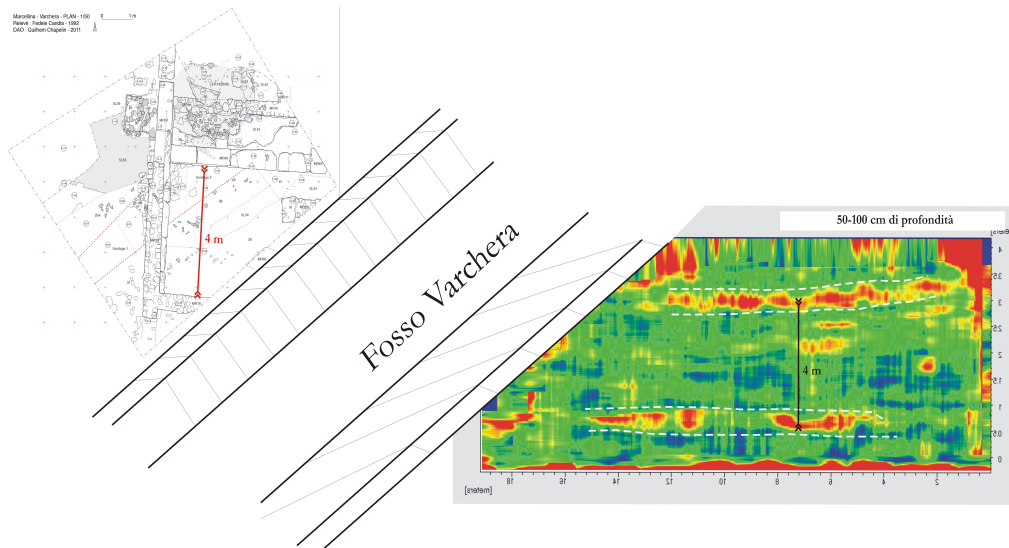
Marcellina - Varchera - PLAN - 1/50
Relevé : Fedele Candia - 1992
DAO : Guilhem Chapelin - 2011

4 m

Fosso Varchera

50-100 cm di profondità

4 m

[meters]
18
16
14
12
10
8
6
4
2

4
3.5
3
2.5
2
1.5
1
0.5
0